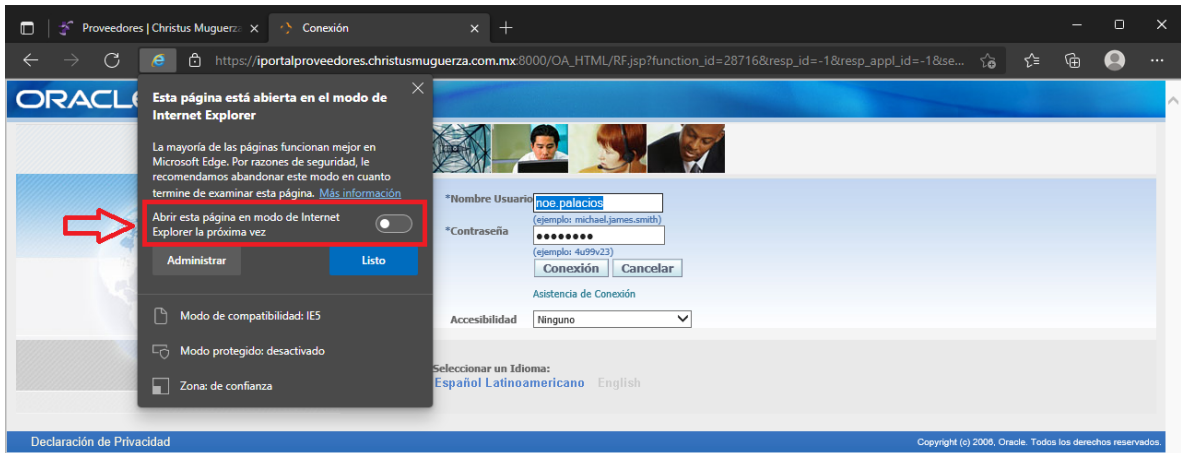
Proveedores | Christus Muguerza
Conexión
https://iportalproveedores.christusmuguerza.com.mx:8000/OA_HTML/RF.jsp?function_id=28716&resp_id=-1&resp_appl_id=-1&se...

ORACLE

Esta página está abierta en el modo de Internet Explorer

La mayoría de las páginas funcionan mejor en Microsoft Edge. Por razones de seguridad, le recomendamos abandonar este modo en cuanto termine de examinar esta página. Más información

Abrir esta página en modo de Internet Explorer la próxima vez

Administrar
Listo

Modo de compatibilidad: IE5
Modo protegido: desactivado
Zona: de confianza

*Nombre Usuario noe.palacios
(ejemplo: michael.james.smith)
*Contraseña ••••••••
(ejemplo: 4u99v23)
Conexión Cancelar
Asistencia de Conexión
Accesibilidad Ninguno

Seleccionar un Idioma:
Español Latinoamericano English

Declaración de Privacidad
Copyright (c) 2006, Oracle. Todos los derechos reservados.